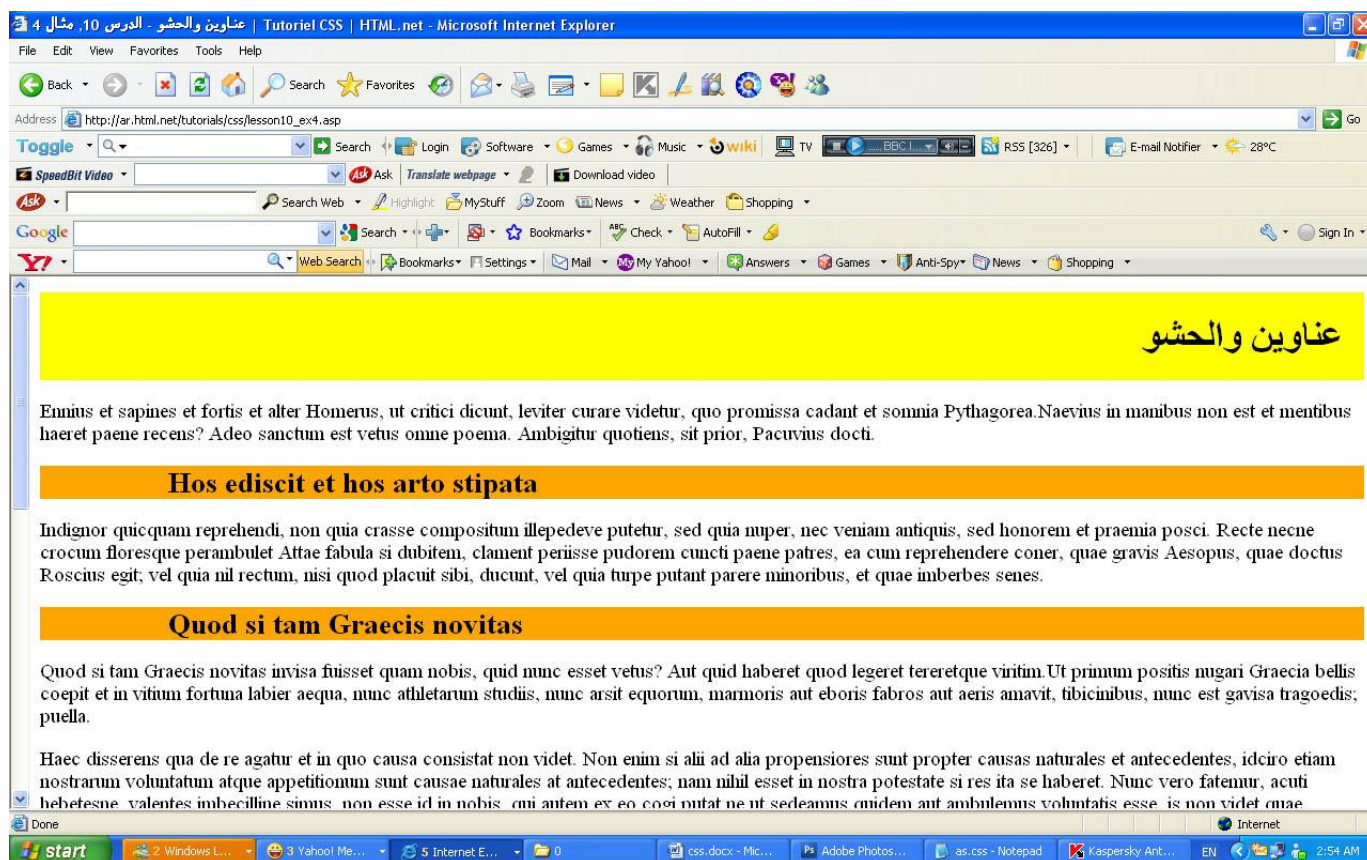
عناوين والحشو - الدرس 10، مثال 4 | Tutoriel CSS | HTML.net - Microsoft Internet Explorer

File Edit View Favorites Tools Help

Back Search Favorites

Address http://ar.html.net/tutorials/css/lesson10_ex4.asp Go

Toggle Search Login Software Games Music wiki TV BBC RSS [326] E-mail Notifier 28°C

SpeedBit Video Ask Translate webpage Download video

Search Web Highlight MyStuff Zoom News Weather Shopping

Google Search Bookmarks Check AutoFill Sign In

Y! Web Search Bookmarks Settings Mail My Yahoo! Answers Games Anti-Spy News Shopping

عناوين والحشو

Ennius et sapines et fortis et alter Homerus, ut critici dicunt, leviter curare videtur, quo promissa cadant et somnia Pythagorea.Naevius in manibus non est et mentibus haeret paene recens? Adeo sanctum est vetus omne poema. Ambigitur quotiens, sit prior, Pacuvius docti.

Hos ediscit et hos arto stipata

Indignor quicquam reprehendi, non quia crasse compositum illepedeve putetur, sed quia nuper, nec veniam antiquis, sed honorem et praemia posci. Recte necne crocum floresque perambulet Attae fabula si dubitem, clament periisse pudorem cuncti paene patres, ea cum reprehendere coner, quae gravis Aesopus, quae doctus Roscius egit; vel quia nil rectum, nisi quod placuit sibi, ducunt, vel quia turpe putant parere minoribus, et quae imberbes senes.

Quod si tam Graecis novitas

Quod si tam Graecis novitas invisa fuisset quam nobis, quid nunc esset vetus? Aut quid haberet quod legeret tereretque viritim.Ut primum positis nugari Graecia bellis coepit et in vitium fortuna labier aequa, nunc athletarum studiis, nunc arsit equorum, marmoris aut eboris fabros aut aeris amavit, tibicinibus, nunc est gavisa tragoedis; puella.

Haec disserens qua de re agatur et in quo causa consistat non videt. Non enim si alii ad alia propensiores sunt propter causas naturales et antecedentes, idciro etiam nostrarum voluntatum atque appetitionum sunt causae naturales at antecedentes; nam nihil esset in nostra potestate si res ita se haberet. Nunc vero fatemur, acuti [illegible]

Done Internet

start 2 Windows L... 3 Yahoo! Me... 5 Internet E... 0 css.docx - Mic... Adobe Photos... as.css - Notepad Kaspersky Ant... EN 2:54 AM